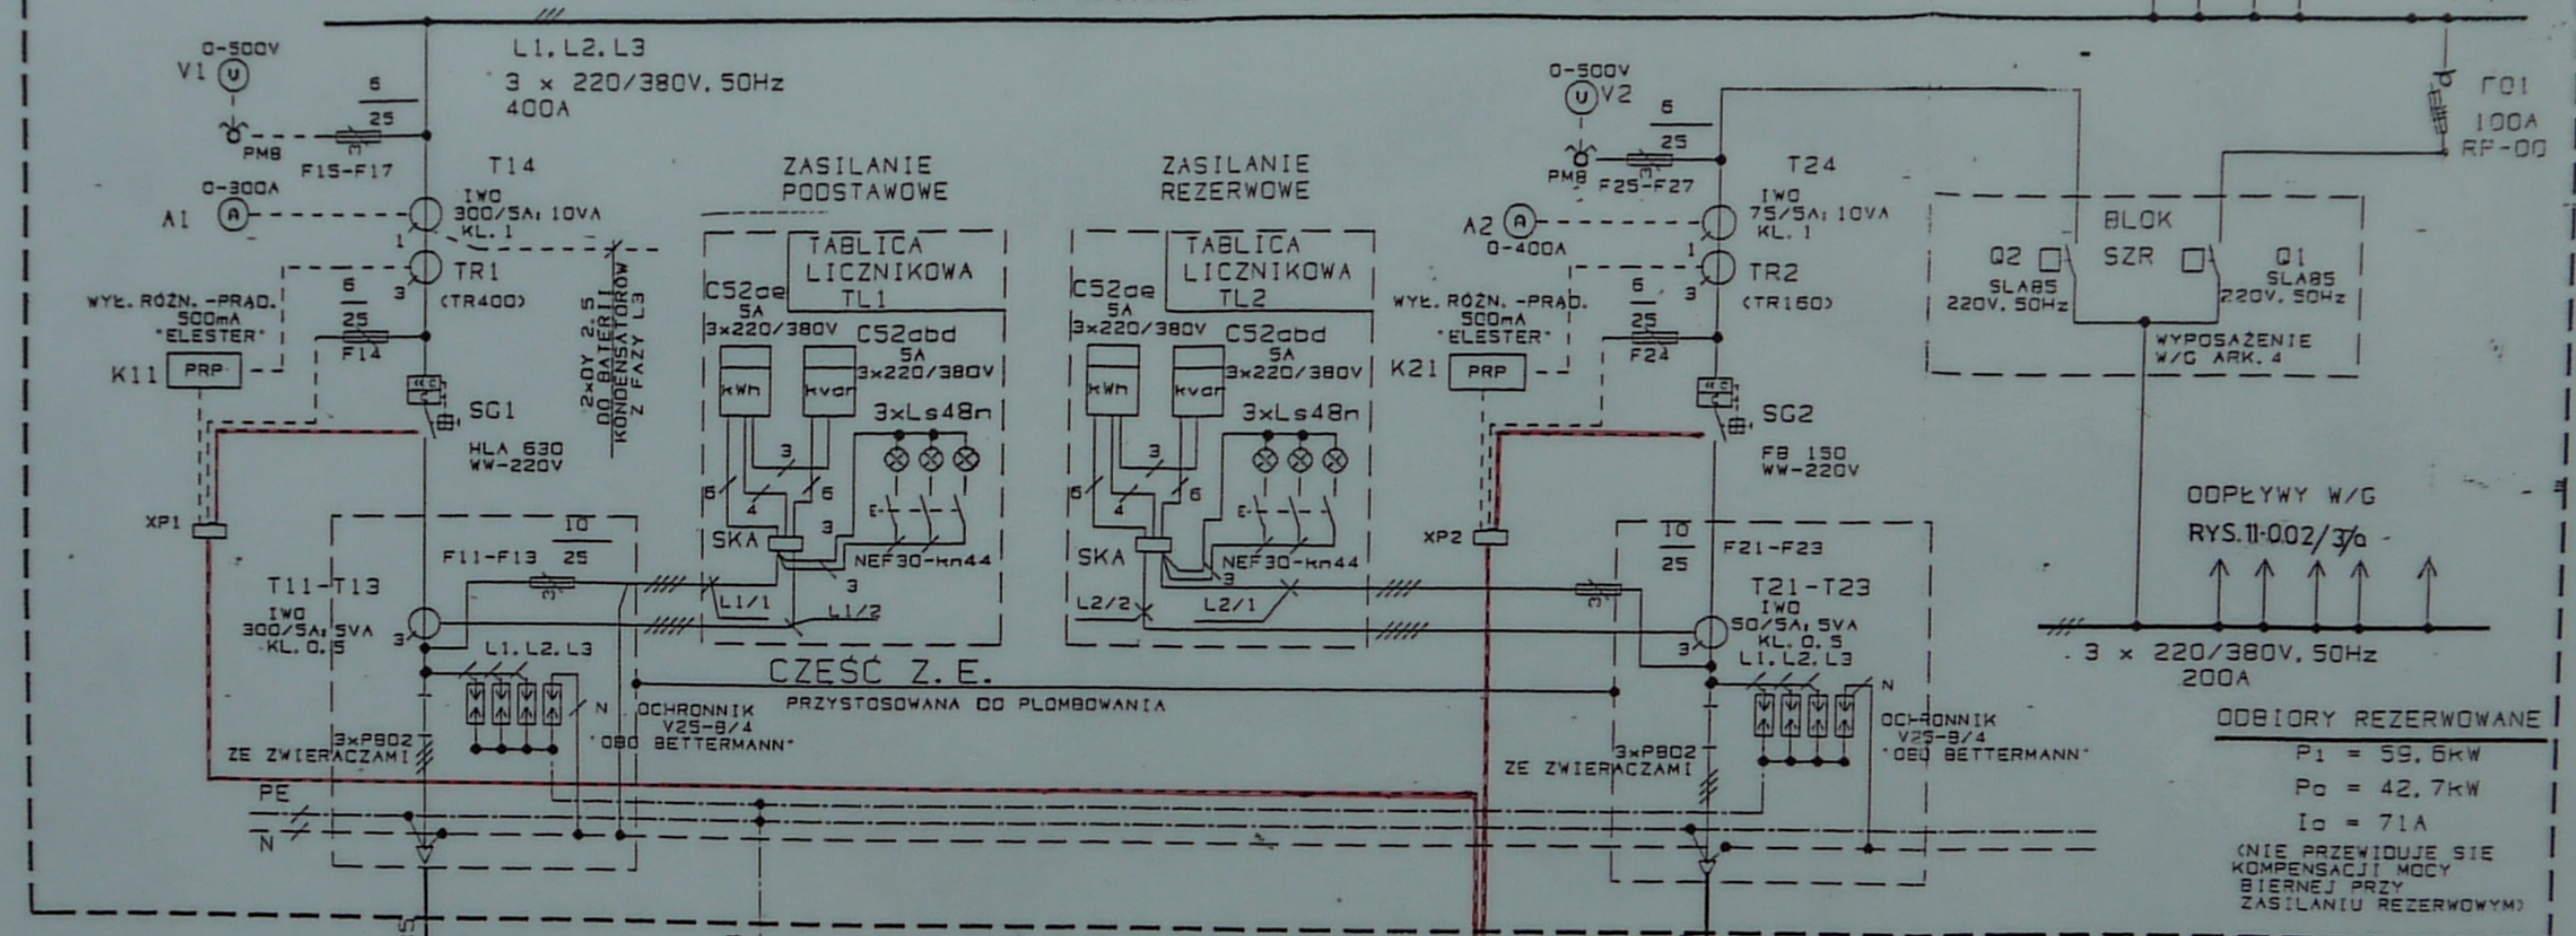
L1, L2, L3
3 × 220/380V, 50Hz
400A

0-500V
V1
6
25
PMB
F15-F17
T14
0-300A
A1
IWO
300/5A; 10VA
KL. 1
1
TR1
3
(TR400)
WYŁ. RÓŻN.-PRĄD.
500mA
"ELESTER"
6
25
F14
K11
PRP
SG1
HLA 630
WW-220V
2×DY 2,5
DO BATERII
KONDENSATORÓW
Z FAZY L3
XP1

ZASILANIE
PODSTAWOWE
TABLICA
LICZNIKOWA
TL1
C52de
5A
3×220/380V
C52abd
5A
3×220/380V
kWh
kvar
3xLs48n
3
6
4
6
3
SKA
3
NEF30-kn44
L1/1
L1/2

ZASILANIE
REZERWOWE
TABLICA
LICZNIKOWA
TL2
C52de
5A
3×220/380V
C52abd
5A
3×220/380V
kWh
kvar
3xLs48n
3
6
4
6
SKA
3
NEF30-kn44
L2/2
L2/1

0-500V
V2
6
25
PMB
F25-F27
T24
A2
0-400A
IWO
75/5A; 10VA
KL. 1
1
TR2
3
(TR160)
WYŁ. RÓŻN.-PRĄD.
500mA
"ELESTER"
6
25
F24
K21
PRP
SG2
FB 150
WW-220V
XP2

F01
100A
RF-00
BLOK
Q2
SZR
Q1
SLA85
220V, 50Hz
SLA85
220V, 50Hz
WYPOSAŻENIE
W/G ARK. 4

ODPŁYWY W/G
RYS. 11-002/3/a

10
25
F11-F13
T11-T13
IWO
300/5A; 5VA
KL. 0,5
3
L1, L2, L3
N
3×PBO2
ZE ZWIERACZAMI
OCHRONNIK
V25-B/4
"OBO BETTERMANN"

CZĘŚĆ Z.E.
PRZYSTOSOWANA DO PLOMBOWANIA

10
25
F21-F23
T21-T23
IWO
50/5A; 5VA
KL. 0,5
L1, L2, L3
3
N
3×PBO2
ZE ZWIERACZAMI
OCHRONNIK
V25-B/4
"OBO BETTERMANN"

3 × 220/380V, 50Hz
200A

ODBIORY REZERWOWANE
P1 = 59,6kW
Po = 42,7kW
Io = 71A
(NIE PRZEWIDUJE SIĘ KOMPENSACJI MOCY BIERNEJ PRZY ZASILANIU REZERWOWYM)

PE
N